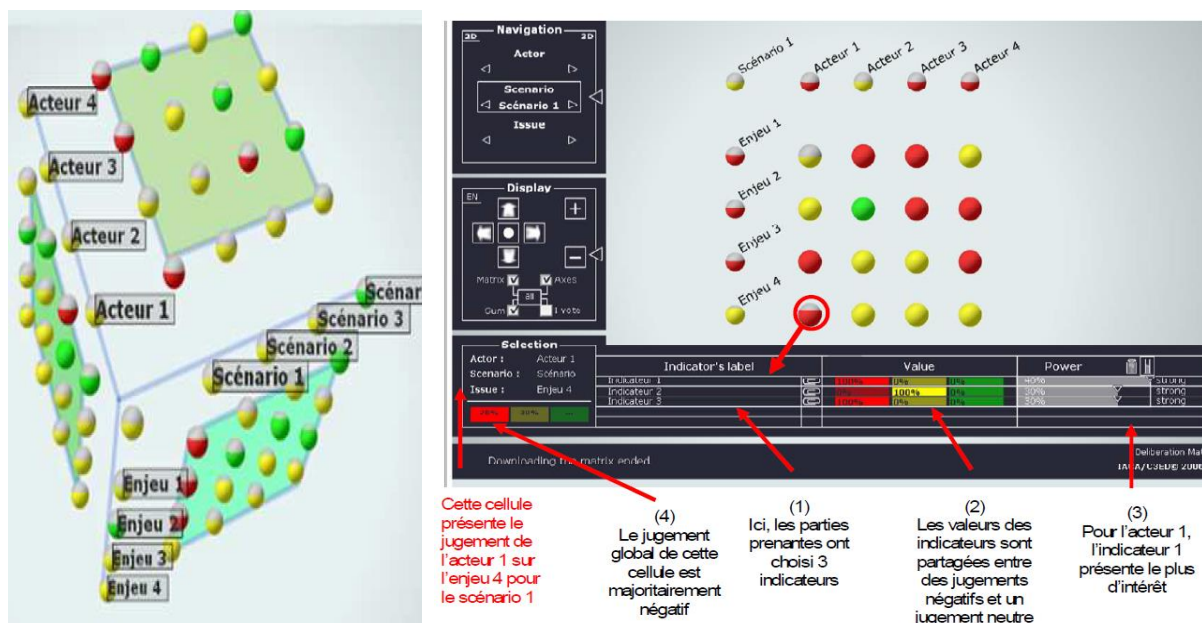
Acteur 4
Acteur 3
Acteur 2
Acteur 1
Scénar
Scénario 3
Scénario 2
Scénario 1
Enjeu 1
Enjeu 2
Enjeu 3
Enjeu 4

Navigation
2D 2D
Actor
Scenario
Scénario 1
Issue

Display
EN
Matrix Axes
Cum 1 vote

Scénario 1
Acteur 1
Acteur 2
Acteur 3
Acteur 4
Enjeu 1
Enjeu 2
Enjeu 3
Enjeu 4

Selection
Actor : Acteur 1
Scenario : Scénario
Issue : Enjeu 4
25% 30% ...

| Indicator's label | Value | | | Power | |
|---|---|---|---|---|---|
| Indicateur 1 | 100% | 0% | 0% | 40% | strong |
| Indicateur 2 | 0% | 100% | 0% | 30% | strong |
| Indicateur 3 | 100% | 0% | 0% | 30% | strong |

Downloading the matrix ended
Deliberation Ma
IAEA/CSEDB 200

Cette cellule présente le jugement de l'acteur 1 sur l'enjeu 4 pour le scénario 1

(4)
Le jugement global de cette cellule est majoritairement négatif

(1)
Ici, les parties prenantes ont choisi 3 indicateurs

(2)
Les valeurs des indicateurs sont partagées entre des jugements négatifs et un jugement neutre

(3)
Pour l'acteur 1, l'indicateur 1 présente le plus d'intérêt